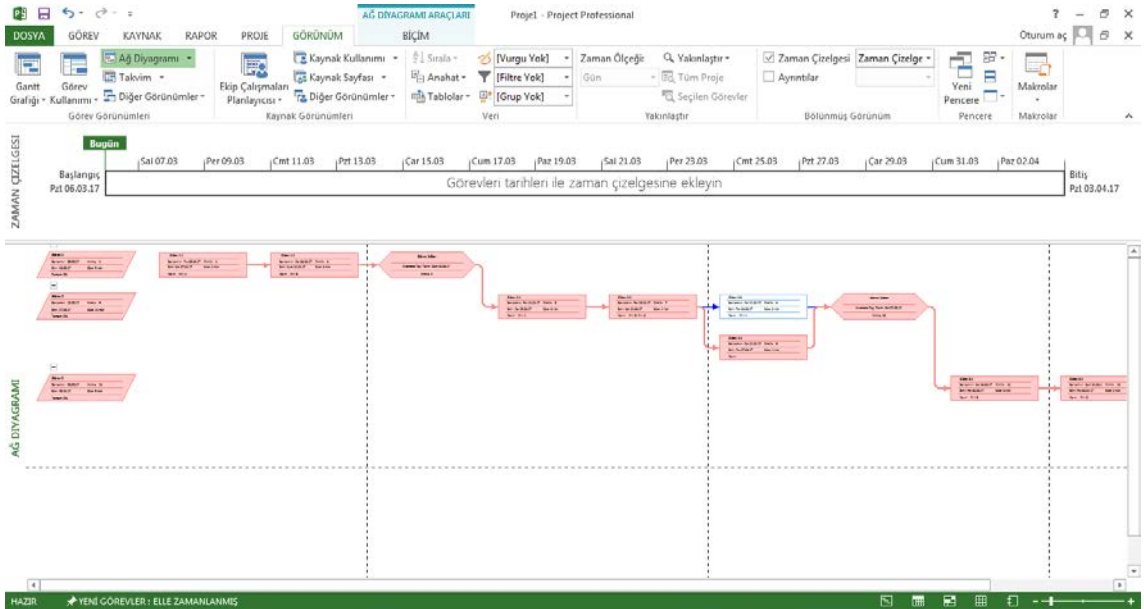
AĞ DİYAGRAMI ARAÇLARI Proje1 - Project Professional

DOSYA GÖREV KAYNAK RAPOR PROJE GÖRÜNÜM BİÇİM

Oturum aç

Gantt Grafiği Görev Kullanımı Ağ Diyagramı Takvim Diğer Görünümler
Görev Görünümleri

Ekip Çalışmaları Planlayıcısı Kaynak Kullanımı Kaynak Sayfası Diğer Görünümler
Kaynak Görünümleri

Sırala Anahat Tablolar [Vurgu Yok] [Filtre Yok] [Grup Yok]
Veri

Zaman Ölçeği: Gün Yakınlaştır Tüm Proje Seçilen Görevler
Yakınlaştır

Zaman Çizelgesi Zaman Çizelge Ayrıntılar
Bölünmüş Görünüm

Yeni Pencere
Pencere

Makrolar
Makrolar

ZAMAN ÇİZELGESİ

Bugün

Başlangıç Pzt 06.03.17

Sal 07.03 Per 09.03 Cmt 11.03 Pzt 13.03 Çar 15.03 Cum 17.03 Paz 19.03 Sal 21.03 Per 23.03 Cmt 25.03 Pzt 27.03 Çar 29.03 Cum 31.03 Paz 02.04

Görevleri tarihleri ile zaman çizelgesine ekleyin

Bitiş Pzt 03.04.17

AĞ DİYAGRAMI

HAZIR YENİ GÖREVLER : ELLE ZAMANLANMIŞ